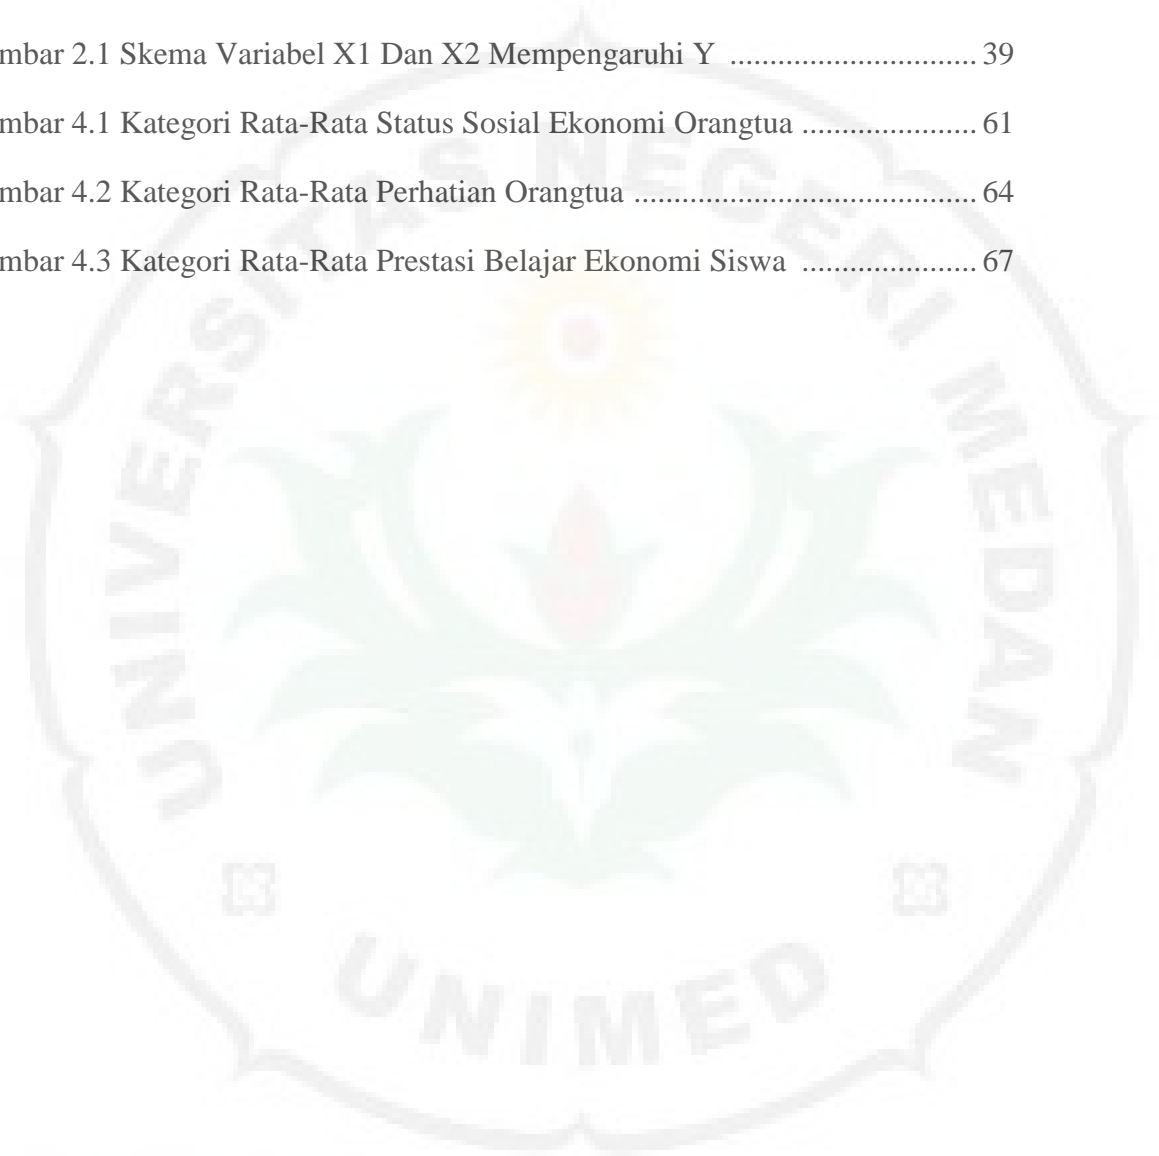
mbar 2.1 Skema Variabel X1 Dan X2 Mempengaruhi Y .............................. 39

mbar 4.1 Kategori Rata-Rata Status Sosial Ekonomi Orangtua ..................... 61

mbar 4.2 Kategori Rata-Rata Perhatian Orangtua ......................................... 64

mbar 4.3 Kategori Rata-Rata Prestasi Belajar Ekonomi Siswa ..................... 67

UNIVERSITAS NEGERI MEDAN

UNIMED